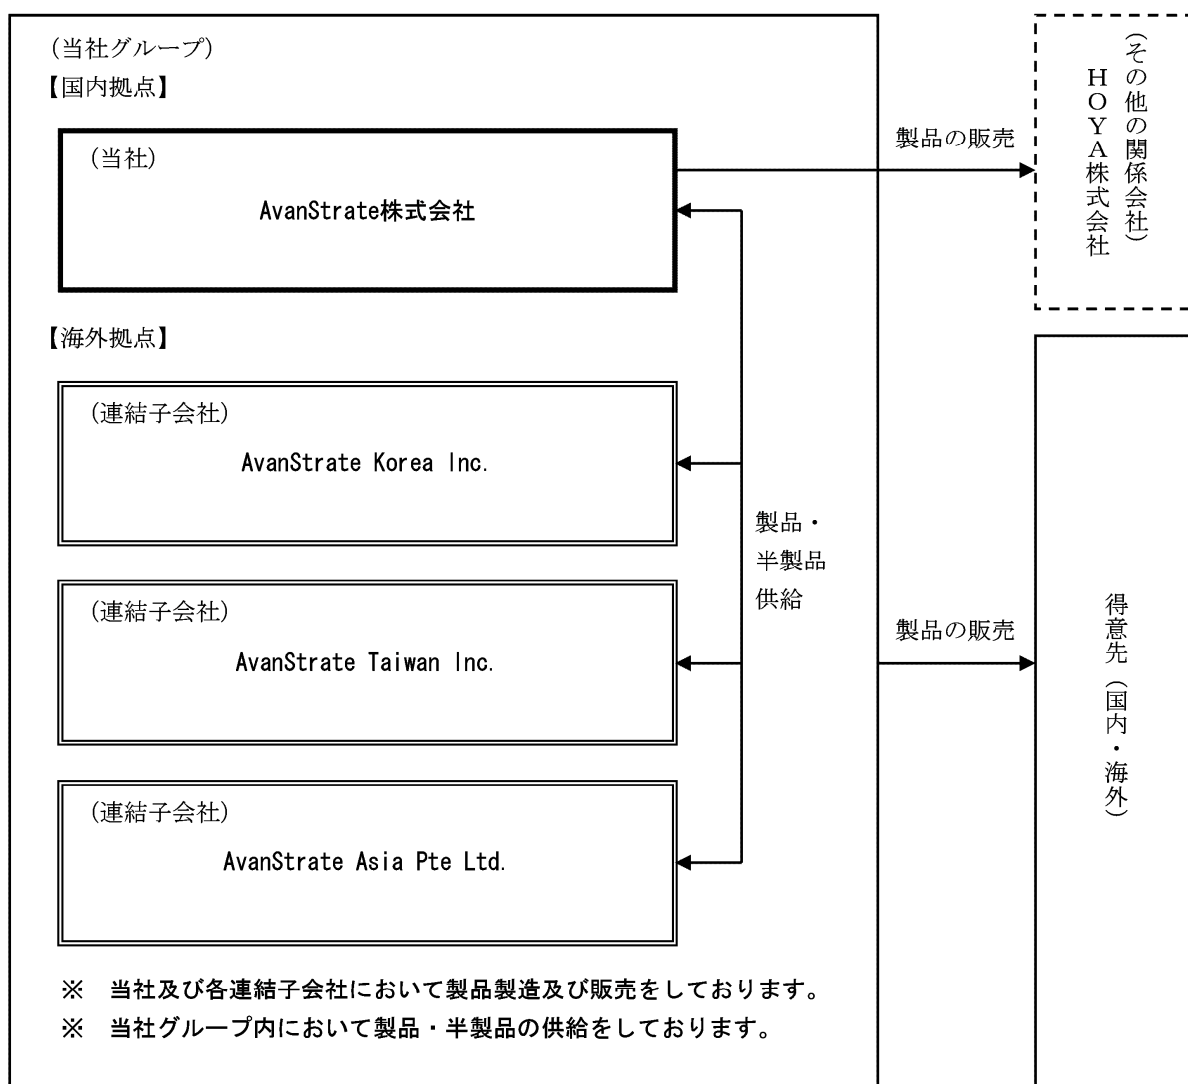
（当社グループ）
【国内拠点】

（当社）
AvanStrate株式会社

【海外拠点】

（連結子会社）
AvanStrate Korea Inc.

（連結子会社）
AvanStrate Taiwan Inc.

（連結子会社）
AvanStrate Asia Pte Ltd.

製品・半製品供給

※ 当社及び各連結子会社において製品製造及び販売をしております。
※ 当社グループ内において製品・半製品の供給をしております。

製品の販売

（その他の関係会社）
HOYA株式会社

製品の販売

得意先（国内・海外）